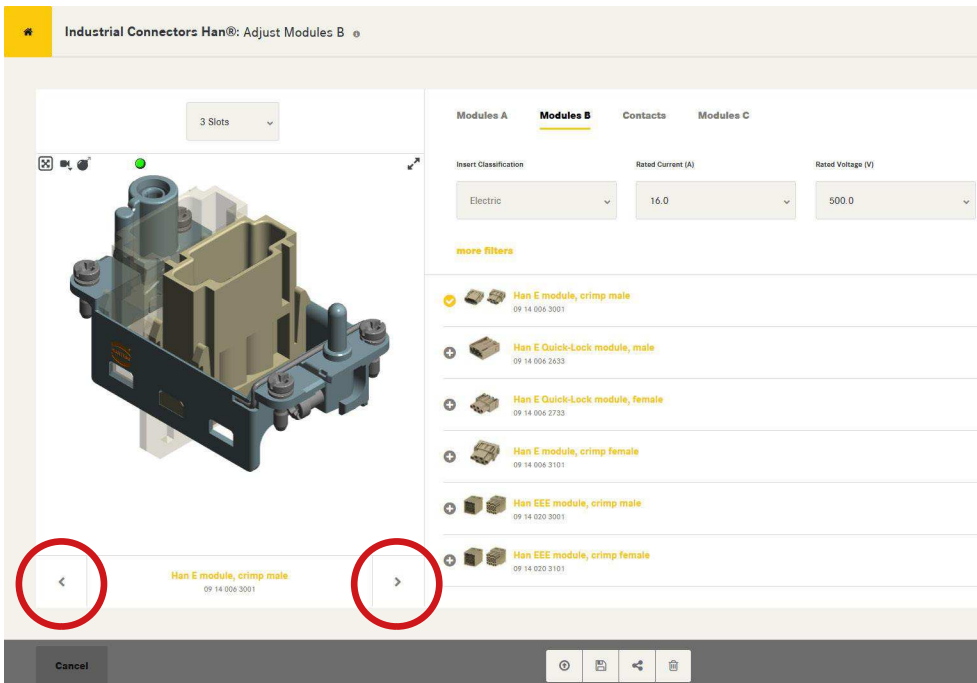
Industrial Connectors Han®: Adjust Modules B

3 Slots

Modules A Modules B Contacts Modules C

Insert Classification
Electric

Rated Current (A)
16.0

Rated Voltage (V)
500.0

more filters

Han E module, crimp male
09 14 006 3001

Han E Quick-Lock module, male
09 14 006 2633

Han E Quick-Lock module, female
09 14 006 2733

Han E module, crimp female
09 14 006 3101

Han EEE module, crimp male
09 14 020 3001

Han EEE module, crimp female
09 14 020 3101

Han E module, crimp male
09 14 006 3001

Cancel